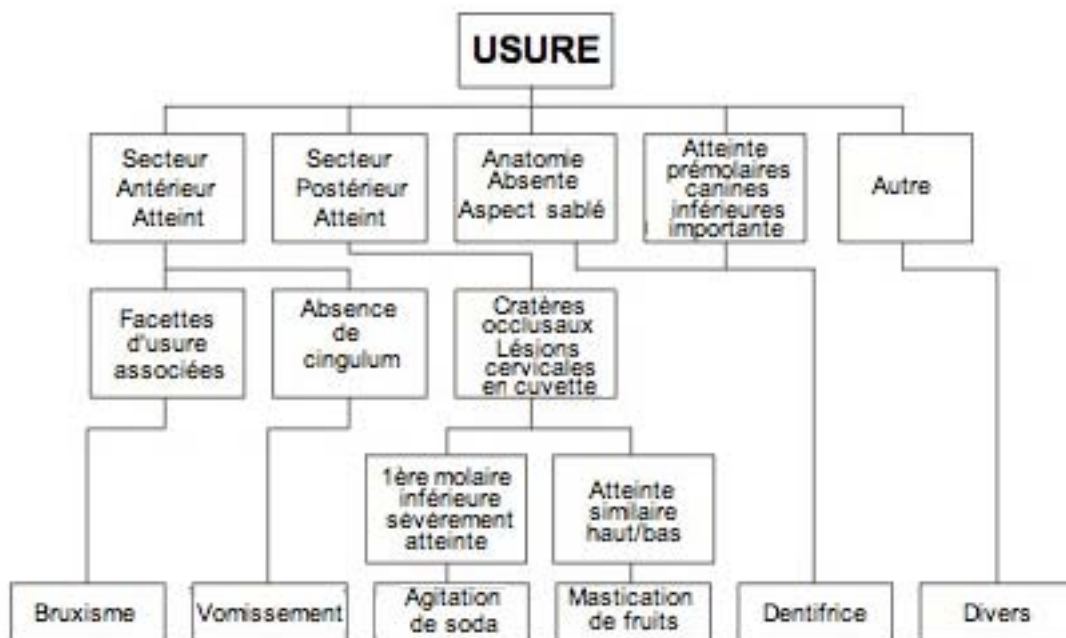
USURE

Secteur Antérieur Atteint

Secteur Postérieur Atteint

Anatomie Absente Aspect sablé

Atteinte prémolaires canines inférieures importante

Autre

Facettes d'usure associées

Absence de cingulum

Cratères occlusaux Lésions cervicales en cuvette

1ère molaire inférieure sévérement atteinte

Atteinte similaire haut/bas

Bruxisme

Vomissement

Agitation de soda

Mastication de fruits

Dentifrice

Divers